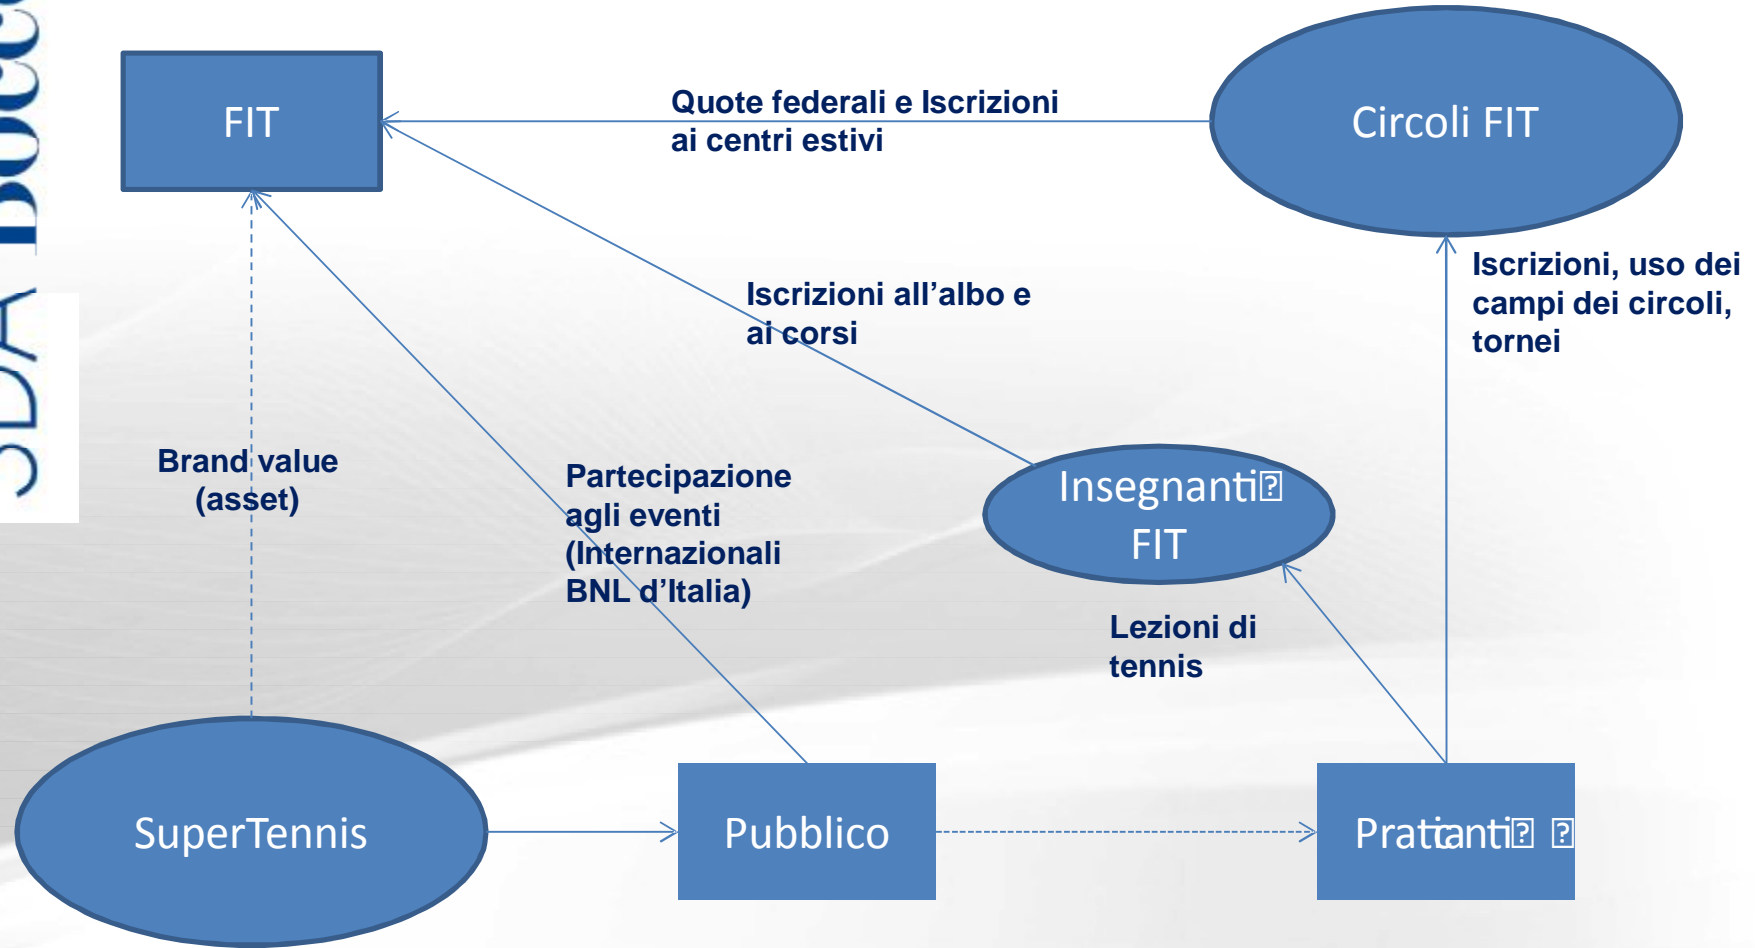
SDA Bocc

FIT

Quote federali e Iscrizioni ai centri estivi

Circoli FIT

Iscrizioni, uso dei campi dei circoli, tornei

Iscrizioni all'albo e ai corsi

Brand value (asset)

Partecipazione agli eventi (Internazionali BNL d'Italia)

Insegnanti FIT

Lezioni di tennis

SuperTennis

Pubblico

Praticanti